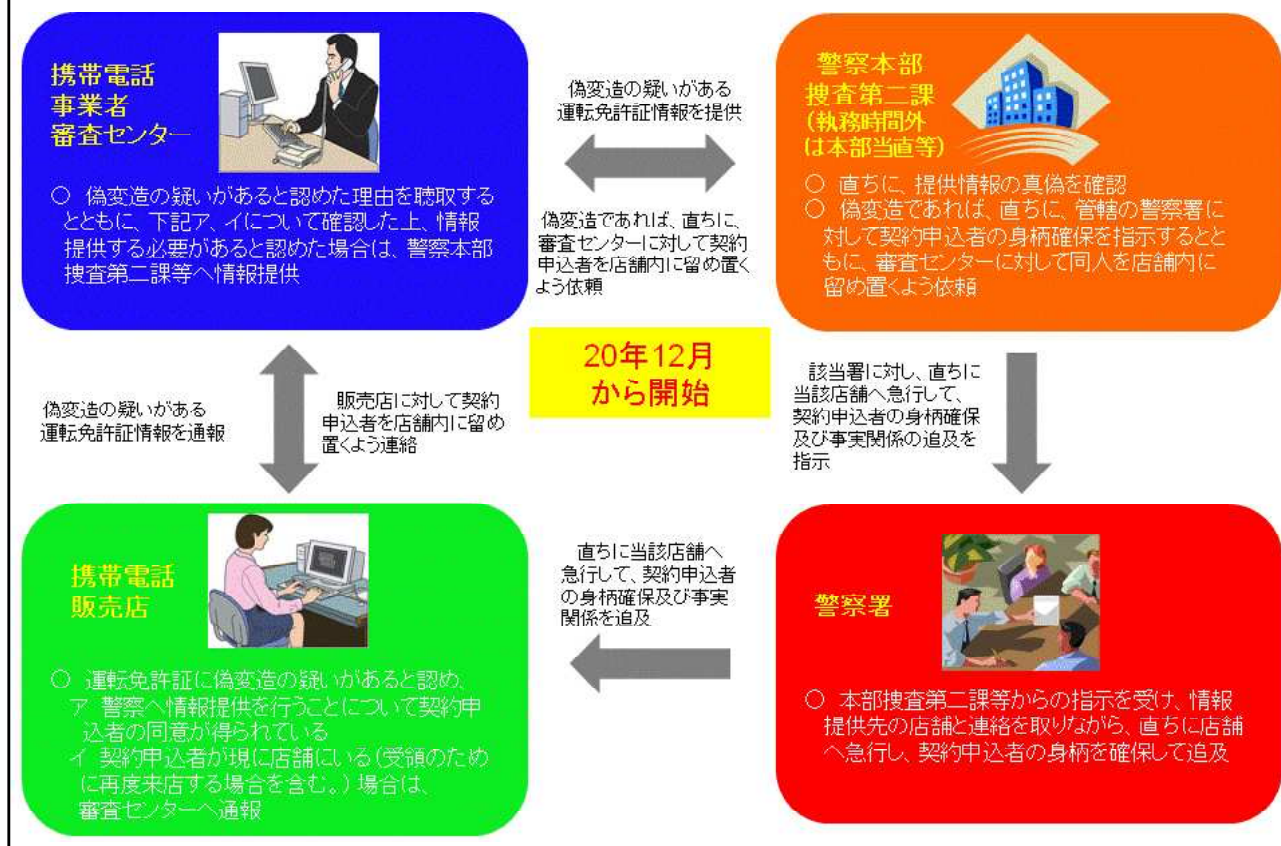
携帯電話
事業者
審査センター

○ 偽変造の疑いがあると認めた理由を聴取するとともに、下記ア、イについて確認した上、情報提供する必要があると認めた場合は、警察本部捜査第二課等へ情報提供

偽変造の疑いがある
運転免許証情報を提供

偽変造であれば、直ちに、審査センターに対して契約申込者を店舗内に留め置くよう依頼

警察本部
捜査第二課
(執務時間外は本部当直等)

○ 直ちに、提供情報の真偽を確認
○ 偽変造であれば、直ちに、管轄の警察署に対して契約申込者の身柄確保を指示するとともに、審査センターに対して同人を店舗内に留め置くよう依頼

20年12月
から開始

偽変造の疑いがある
運転免許証情報を通報

販売店に対して契約申込者を店舗内に留め置くよう連絡

該当署に対し、直ちに当該店舗へ急行して、契約申込者の身柄確保及び事実関係の追及を指示

携帯電話
販売店

○ 運転免許証に偽変造の疑いがあると認め、
ア 警察へ情報提供を行うことについて契約申込者の同意が得られている
イ 契約申込者が現に店舗にいる(受領のために再度来店する場合を含む。)場合は、審査センターへ通報

直ちに当該店舗へ急行して、契約申込者の身柄確保及び事実関係を追及

警察署

○ 本部捜査第二課等からの指示を受け、情報提供先の店舗と連絡を取りながら、直ちに店舗へ急行し、契約申込者の身柄を確保して追及